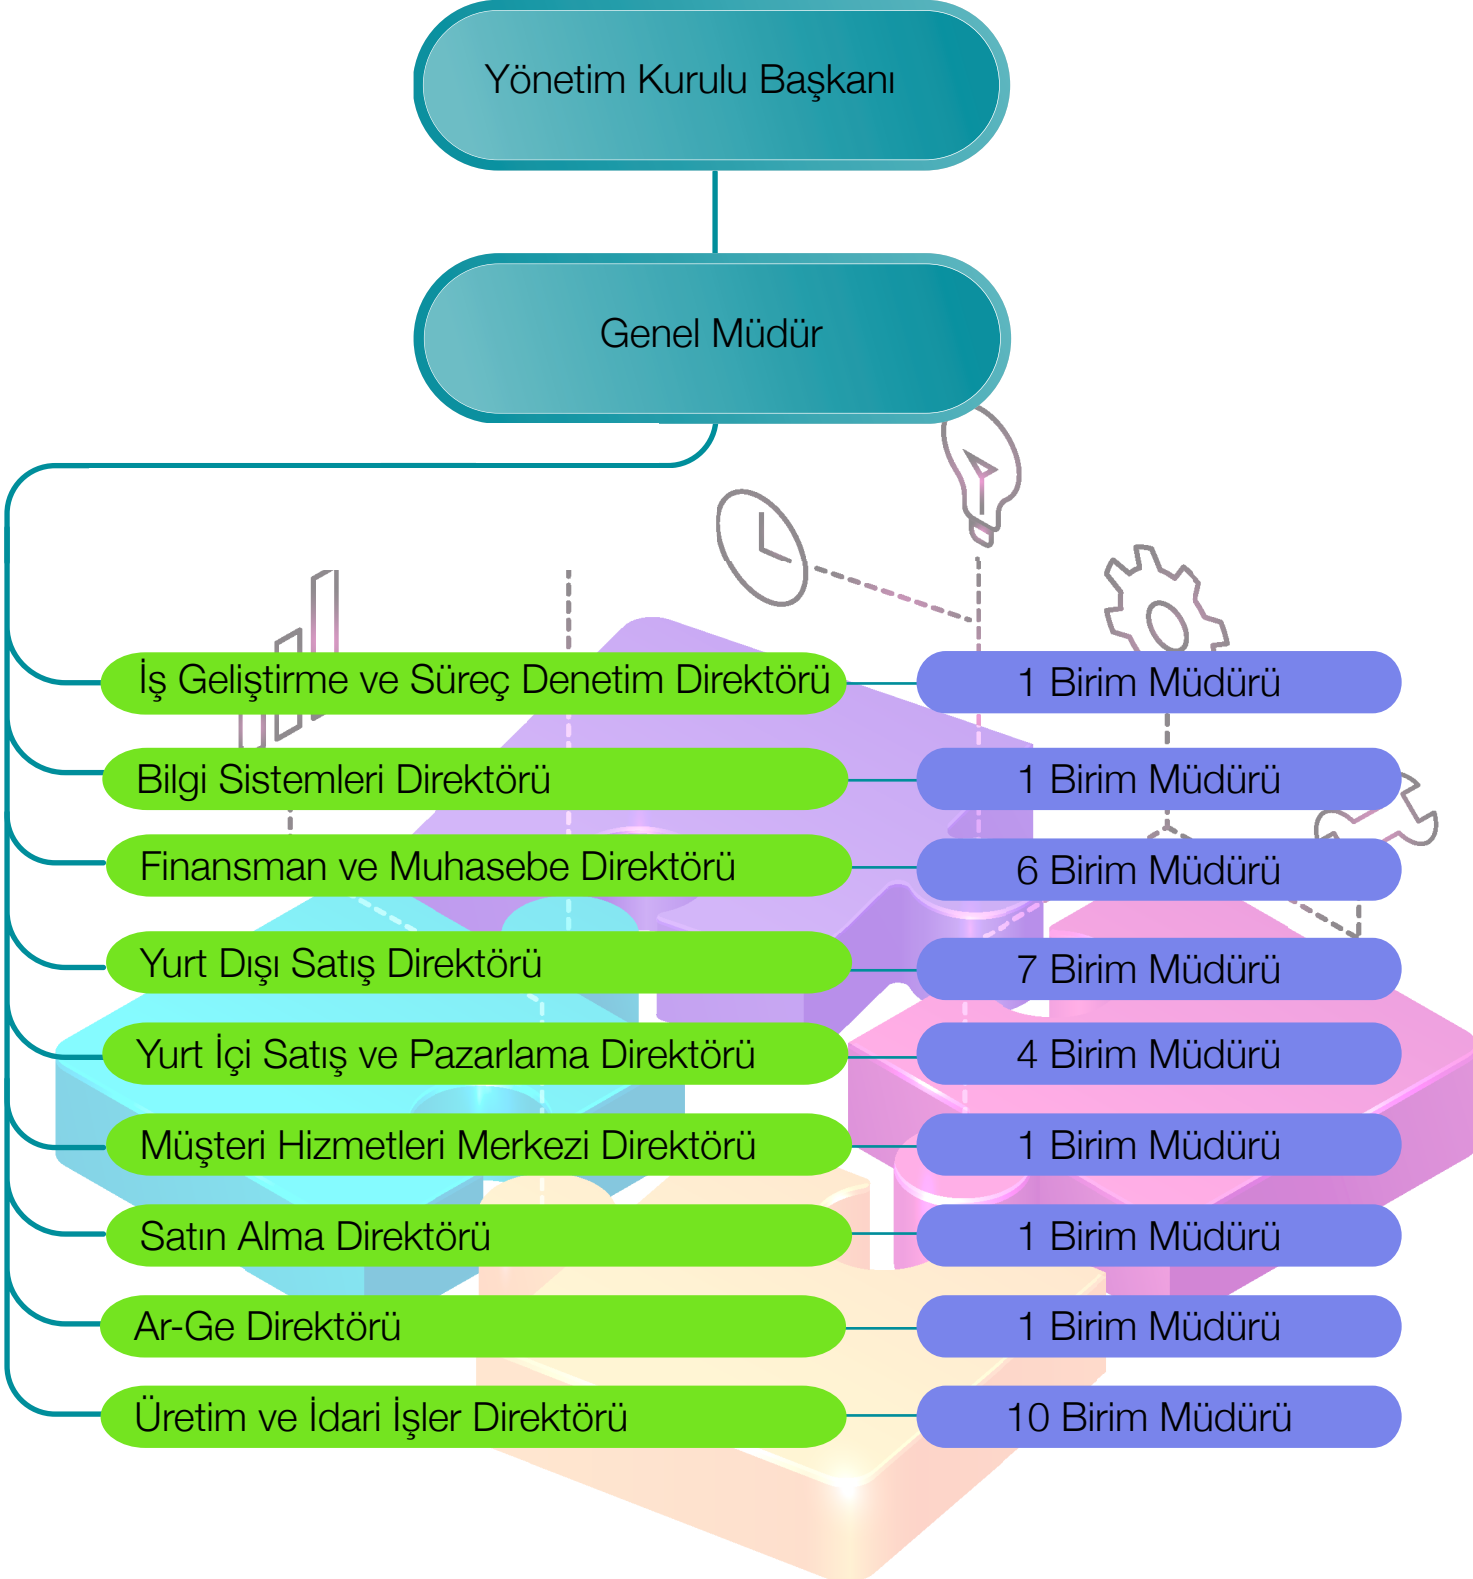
Yönetim Kurulu Başkanı

Genel Müdür

İş Geliştirme ve Süreç Denetim Direktörü
1 Birim Müdürü

Bilgi Sistemleri Direktörü
1 Birim Müdürü

Finansman ve Muhasebe Direktörü
6 Birim Müdürü

Yurt Dışı Satış Direktörü
7 Birim Müdürü

Yurt İçi Satış ve Pazarlama Direktörü
4 Birim Müdürü

Müşteri Hizmetleri Merkezi Direktörü
1 Birim Müdürü

Satın Alma Direktörü
1 Birim Müdürü

Ar-Ge Direktörü
1 Birim Müdürü

Üretim ve İdari İşler Direktörü
10 Birim Müdürü